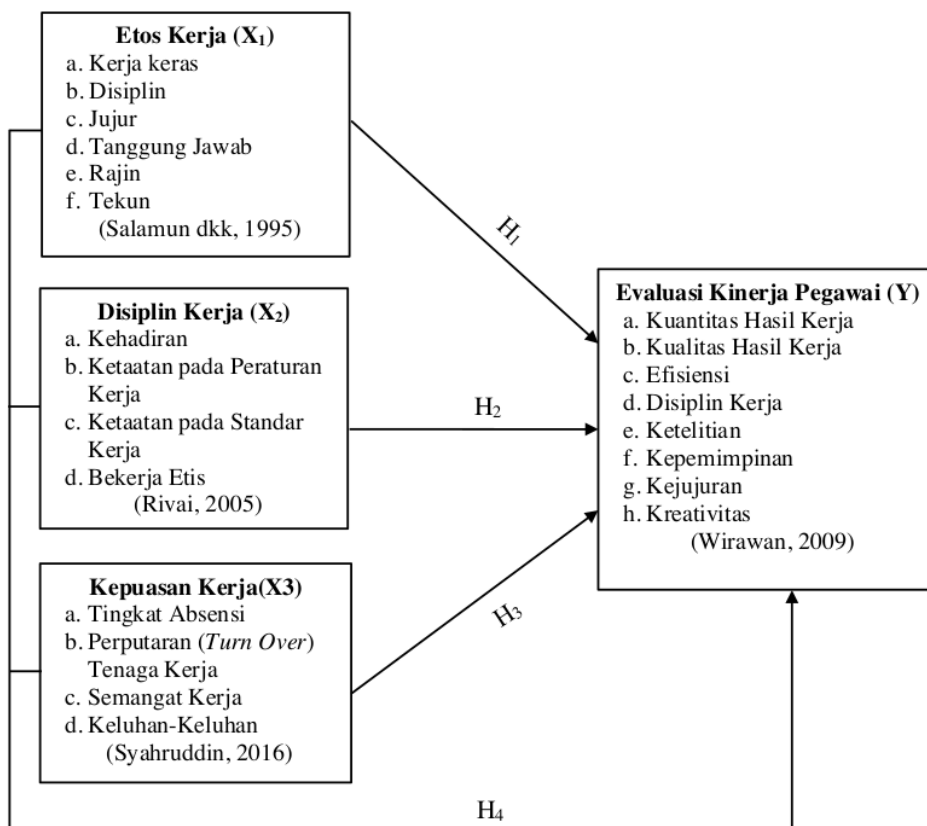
**Etos Kerja ($X_1$)**
a. Kerja keras
b. Disiplin
c. Jujur
d. Tanggung Jawab
e. Rajin
f. Tekun
(Salamun dkk, 1995)

$H_1$

**Disiplin Kerja ($X_2$)**
a. Kehadiran
b. Ketaatan pada Peraturan Kerja
c. Ketaatan pada Standar Kerja
d. Bekerja Etis
(Rivai, 2005)

$H_2$

**Kepuasan Kerja(X3)**
a. Tingkat Absensi
b. Perputaran (*Turn Over*) Tenaga Kerja
c. Semangat Kerja
d. Keluhan-Keluhan
(Syahruddin, 2016)

$H_3$

**Evaluasi Kinerja Pegawai (Y)**
a. Kuantitas Hasil Kerja
b. Kualitas Hasil Kerja
c. Efisiensi
d. Disiplin Kerja
e. Ketelitian
f. Kepemimpinan
g. Kejujuran
h. Kreativitas
(Wirawan, 2009)

$H_4$